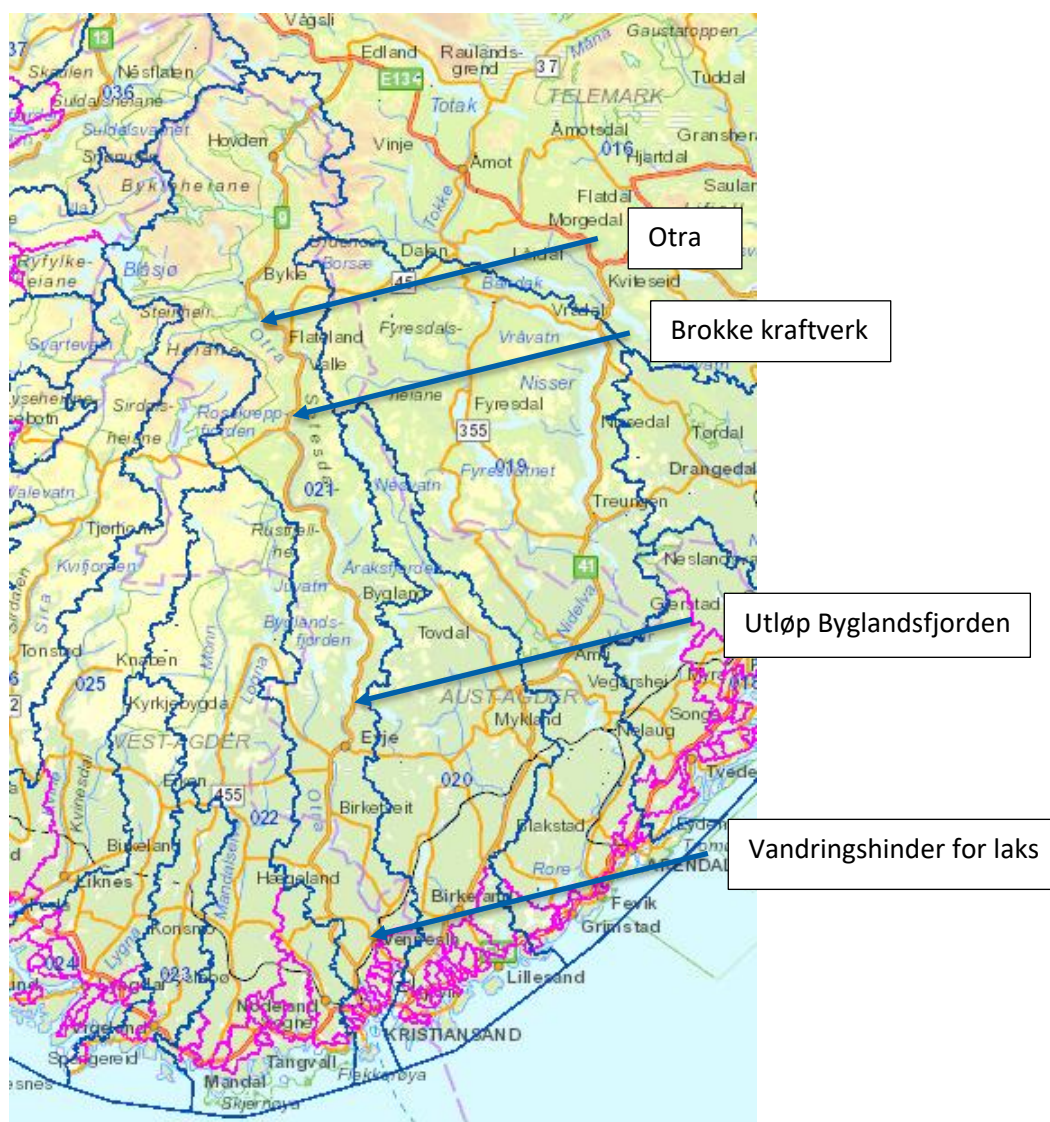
Vågåli
13
Skaulen
Nesflaten
036
Suldalsheiane
Suldalsvatnet
Edland
Rauland-grend
37
E134
Totak
Gaustatoppen
Tuddal
TELEMARK
Åmotsdal
016
Granshe
Hjartdal
Hovden
Vinje
Åmot
Tokke
Bykleheiane
9
Flatdal
Morgedal
Saular
Otra
Ryfylke-heiane
Blåsjø
Byklé
Dalen
Borsæ
45
Bandak
Lårdal
Kviteseid
Vrådal
Brokke kraftverk
Svartevatn
Flateland
Valle
Otra
Fyresdals-heiane
Vråvatn
Nisser
Sirdals-heiane
Roskrepp-fjorden
Fyresdal
355
Nissedal
Tørdal
Drangedal
019
Fyresvatnet
Valevatn
021
Nesvatn
Treungen
Tjørhom
Kvifjorden
Rustfjell-heia
Juvatn
Åraksfjorden
Bygland
41
Nesland
Gjerstad
Sirdalen
Sira
Byglands-fjorden
Tovdal
Utløp Byglandsfjorden
Tonstad
Knaben
Mønn
Nidelva
Åmli
025
Kyrkjebygda
AUST-AGDER
Vegårshei
Songe
Mykland
WEST-AGDER
Evje
Nelaug
020
Eiken
455
Tvedestrand
Birketveit
Kvinesdal
022
Otra
Bakstad
Bjelland
Liknes
Vandringshinder for laks
Hægeland
Rore
ARENDAL
Birkeland
Fevik
Grimstad
Konsmo
Mandalselva
024
Lygna
023
Vennesla
Lillesand
Vigeland
Nodeland
Spangereid
KRISTIANSAND
Tangvall
Mandal
Flekkerøya
Skjernøya
esnes